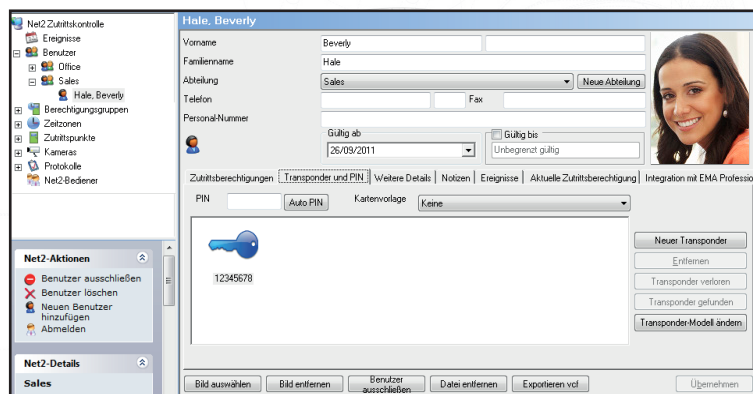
Net2 Zutrittskontrolle
Ereignisse
Benutzer
Office
Sales
Hale, Beverly
Berechtigungsgruppen
Zeitzonen
Zutrittspunkte
Kameras
Protokolle
Net2-Bediener

Net2-Aktionen
Benutzer ausschließen
Benutzer löschen
Neuen Benutzer hinzufügen
Abmelden

Net2-Details
Sales

Hale, Beverly

Vorname Beverly
Familienname Hale
Abteilung Sales Neue Abteilung
Telefon Fax
Personal-Nummer
Gültig ab 26/09/2011
Gültig bis Unbegrenzt gültig

Zutrittsberechtigungen | Transponder und PIN | Weitere Details | Notizen | Ereignisse | Aktuelle Zutrittsberechtigung | Integration mit EMA Professio

PIN Auto PIN Kartenvorlage Keine

12345678

Neuer Transponder
Entfernen
Transponder verloren
Transponder gefunden
Transponder-Modell ändern

Bild auswählen | Bild entfernen | Benutzer ausschließen | Datei entfernen | Exportieren vcf | Übernehmen